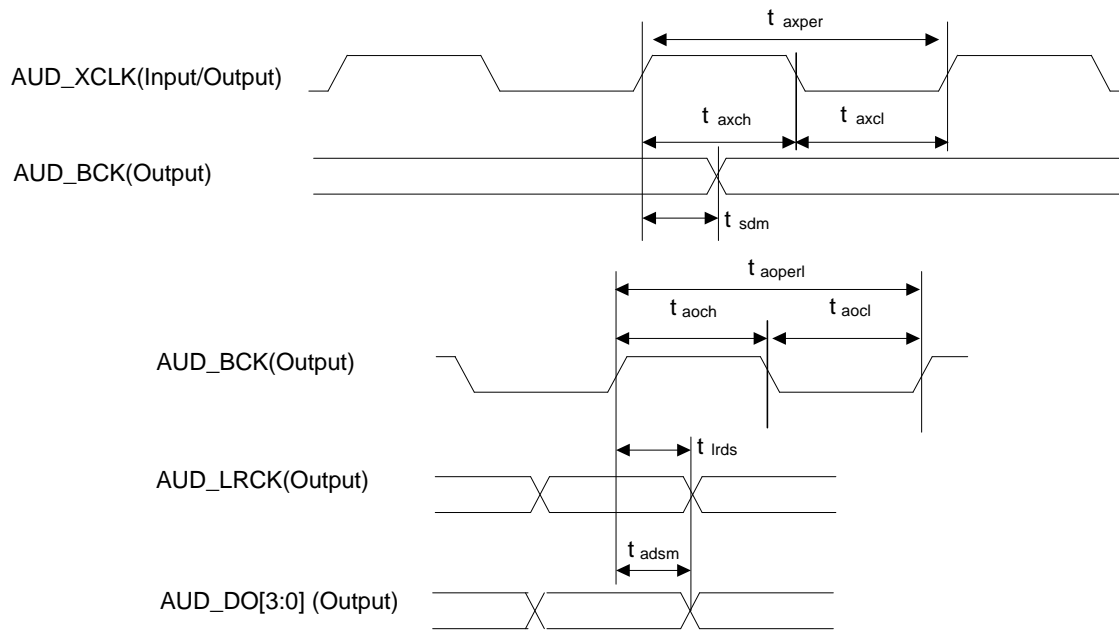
AUD_XCLK(Input/Output)

$t_{axper}$

$t_{axch}$

$t_{axcl}$

AUD_BCK(Output)

$t_{sdm}$

$t_{aoperl}$

$t_{aoch}$

$t_{aocl}$

AUD_BCK(Output)

$t_{lrds}$

AUD_LRCK(Output)

$t_{adsm}$

AUD_DO[3:0] (Output)